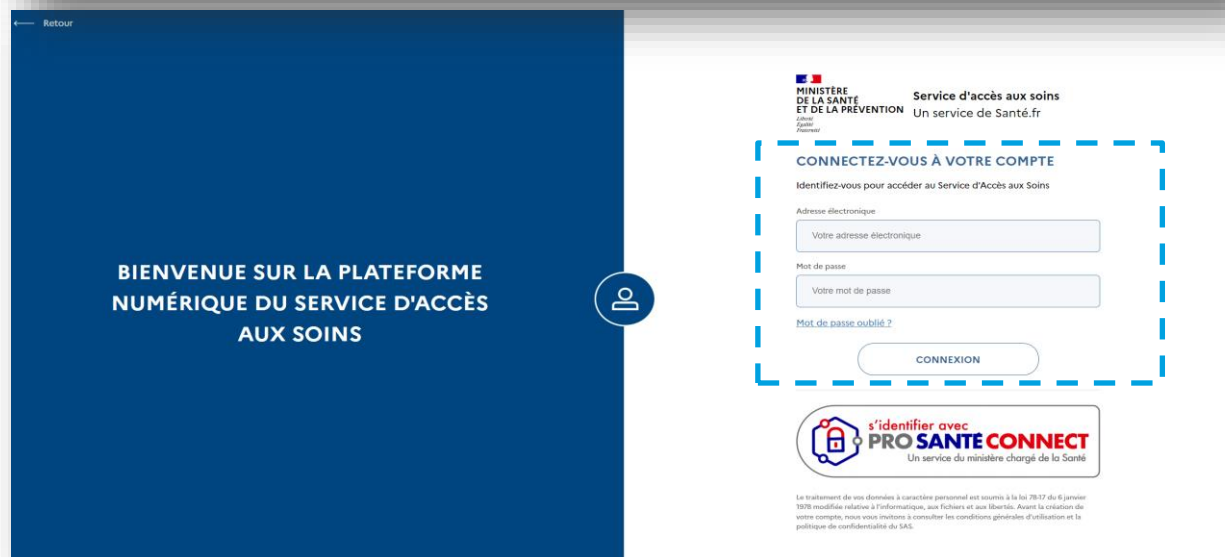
Retour

BIENVENUE SUR LA PLATEFORME NUMÉRIQUE DU SERVICE D'ACCÈS AUX SOINS

MINISTÈRE DE LA SANTÉ ET DE LA PRÉVENTION
Liberté Égalité Fraternité

Service d'accès aux soins
Un service de Santé.fr

CONNECTEZ-VOUS À VOTRE COMPTE

Identifiez-vous pour accéder au Service d'Accès aux Soins

Adresse électronique

Votre adresse électronique

Mot de passe

Votre mot de passe

Mot de passe oublié ?

CONNEXION

s'identifier avec
PRO SANTÉ CONNECT
Un service du ministère chargé de la Santé

Le traitement de vos données à caractère personnel est soumis à la loi 78-17 du 6 janvier 1978 modifiée relative à l'informatique, aux fichiers et aux libertés. Avant la création de votre compte, nous vous invitons à consulter les conditions générales d'utilisation et la politique de confidentialité du SAS.